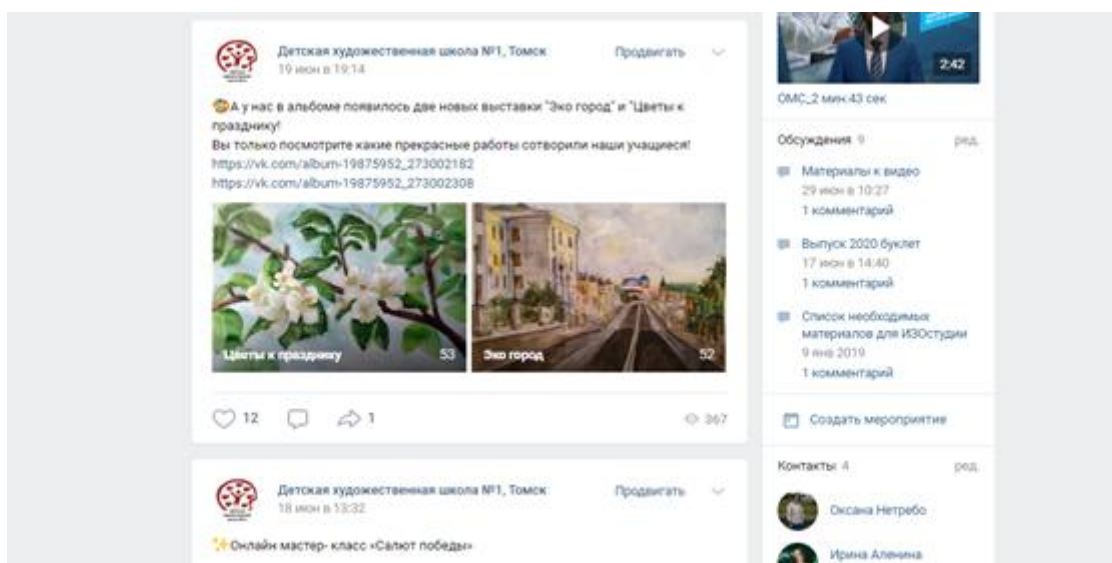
Детская художественная школа №1, Томск
19 июн в 19:14
Продвигать

А у нас в альбоме появилось две новых выставки "Эко город" и "Цветы к празднику"!
Вы только посмотрите какие прекрасные работы сотворили наши учащиеся!
https://vk.com/album-19875952_273002182
https://vk.com/album-19875952_273002308

Цветы к празднику 53
Эко город 52

12 1 367

Детская художественная школа №1, Томск
18 июн в 13:32
Продвигать

Онлайн мастер- класс «Салют победы»

2:42
ОМС_2 мин 43 сек

Обсуждения 9 ред.

Материалы к видео
29 июн в 10:27
1 комментарий

Выпуск 2020 буклет
17 июн в 14:40
1 комментарий

Список необходимых материалов для ИЗОстудии
9 янв 2019
1 комментарий

Создать мероприятие

Контакты 4 ред.

Оксана Нетребо
Ирина Аленина